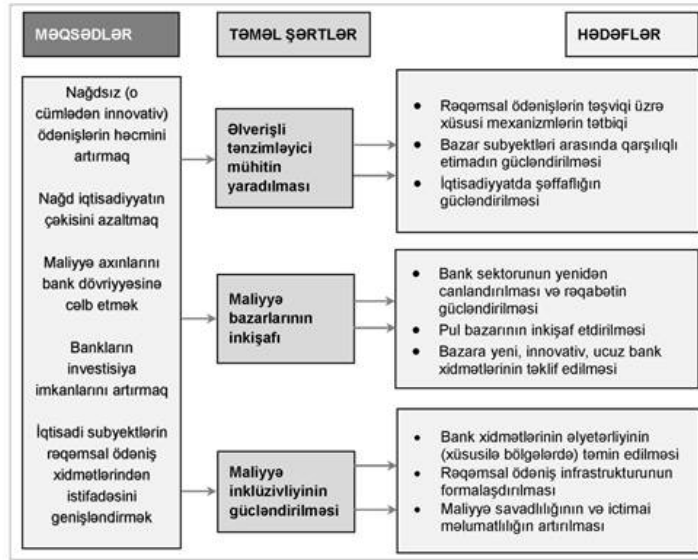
MƏQSƏDLƏR

TƏMƏL ŞƏRTLƏR

HƏDƏFLƏR

Nağdsız (o cümlədən innovativ) ödənişlərin həcmini artırmaq

Nağd iqtisadiyyatın çəkisini azaltmaq

Maliyyə axınlarını bank dövriyyəsinə cəlb etmək

Bankların investisiya imkanlarını artırmaq

İqtisadi subyektlərin rəqəmsal ödəniş xidmətlərindən istifadəsini genişləndirmək

Əlverişli tənzimləyici mühitin yaradılması

- Rəqəmsal ödənişlərin təşviqi üzrə xüsusi mexanizmlərin tətbiqi
- Bazar subyektləri arasında qarşılıqlı etimadın gücləndirilməsi
- İqtisadiyyatda şəffaflığın gücləndirilməsi

Maliyyə bazarlarının inkişafı

- Bank sektorunun yenidən canlandırılması və rəqabətin gücləndirilməsi
- Pul bazarının inkişaf etdirilməsi
- Bazara yeni, innovativ, ucuz bank xidmətlərinin təklif edilməsi

Maliyyə inklüzivliyinin gücləndirilməsi

- Bank xidmətlərinin əlyetərliyinin (xüsusilə bölgələrdə) təmin edilməsi
- Rəqəmsal ödəniş infrastrukturunun formalaşdırılması
- Maliyyə savadlılığının və ictimai məlumatlılığın artırılması